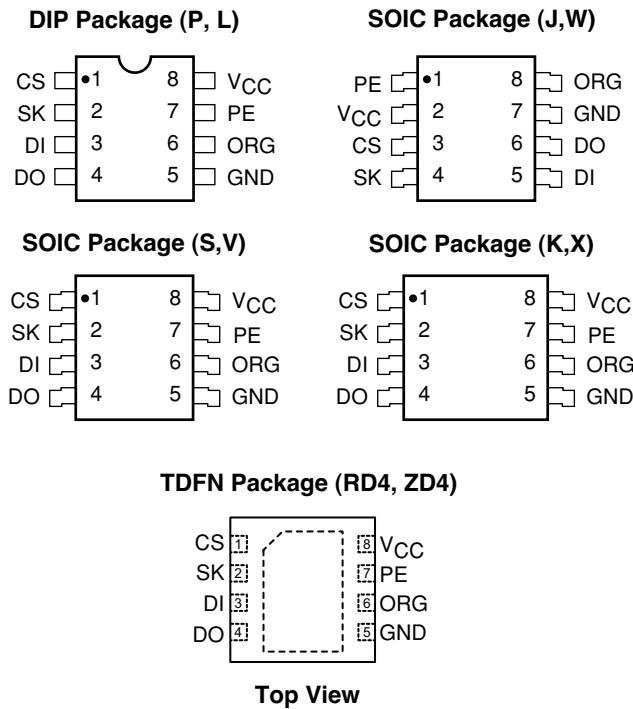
DIP Package (P, L)

| CS | 1 | 8 | $V_{CC}$ |
|---|---|---|---|
| SK | 2 | 7 | PE |
| DI | 3 | 6 | ORG |
| DO | 4 | 5 | GND |

SOIC Package (J,W)

| PE | 1 | 8 | ORG |
|---|---|---|---|
| $V_{CC}$ | 2 | 7 | GND |
| CS | 3 | 6 | DO |
| SK | 4 | 5 | DI |

SOIC Package (S,V)

| CS | 1 | 8 | $V_{CC}$ |
|---|---|---|---|
| SK | 2 | 7 | PE |
| DI | 3 | 6 | ORG |
| DO | 4 | 5 | GND |

SOIC Package (K,X)

| CS | 1 | 8 | $V_{CC}$ |
|---|---|---|---|
| SK | 2 | 7 | PE |
| DI | 3 | 6 | ORG |
| DO | 4 | 5 | GND |

TDFN Package (RD4, ZD4)

| CS | 1 | 8 | $V_{CC}$ |
|---|---|---|---|
| SK | 2 | 7 | PE |
| DI | 3 | 6 | ORG |
| DO | 4 | 5 | GND |

Top View